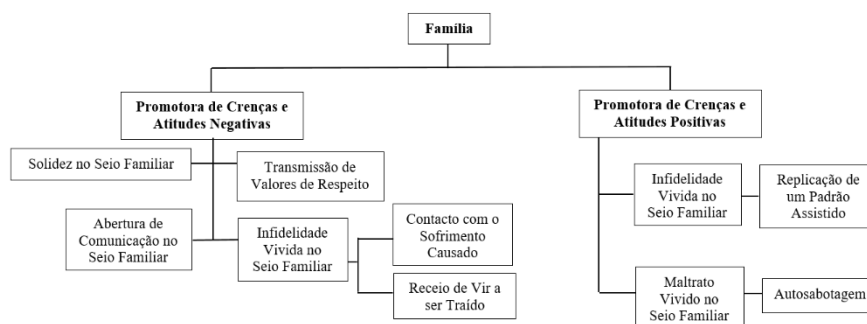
Família

Promotora de Crenças e Atitudes Negativas

Solidez no Seio Familiar

Transmissão de Valores de Respeito

Abertura de Comunicação no Seio Familiar

Infidelidade Vivida no Seio Familiar

Contacto com o Sofrimento Causado

Receio de Vir a ser Traído

Promotora de Crenças e Atitudes Positivas

Infidelidade Vivida no Seio Familiar

Replicação de um Padrão Assistido

Maltrato Vivido no Seio Familiar

Autosabotagem